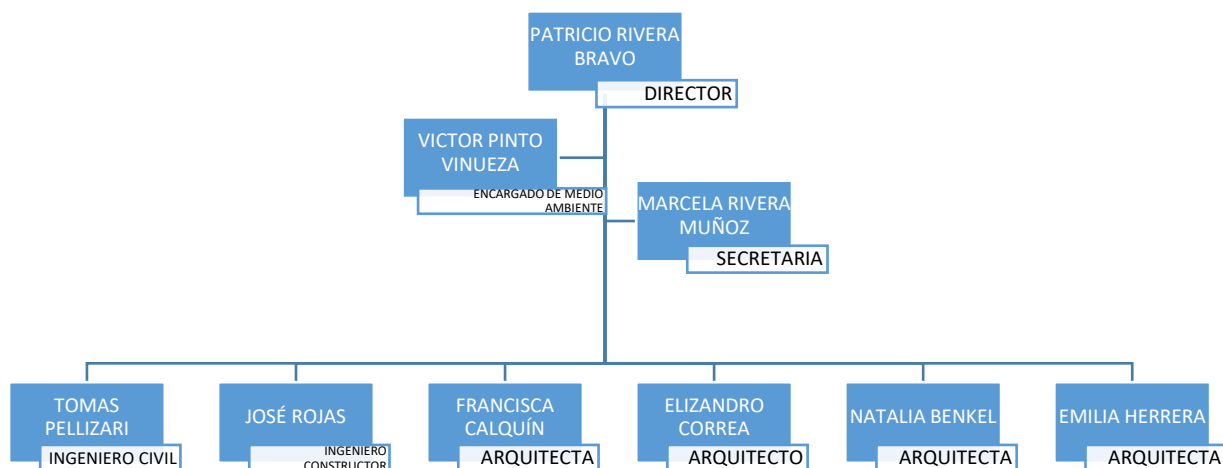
PATRICIO RIVERA BRAVO
DIRECTOR

VICTOR PINTO VINUEZA
ENCARGADO DE MEDIO AMBIENTE

MARCELA RIVERA MUÑOZ
SECRETARIA

TOMAS PELLIZARI
INGENIERO CIVIL

JOSÉ ROJAS
INGENIERO CONSTRUCTOR

FRANCISCA CALQUÍN
ARQUITECTA

ELIZANDRO CORREA
ARQUITECTO

NATALIA BENKEL
ARQUITECTA

EMILIA HERRERA
ARQUITECTA